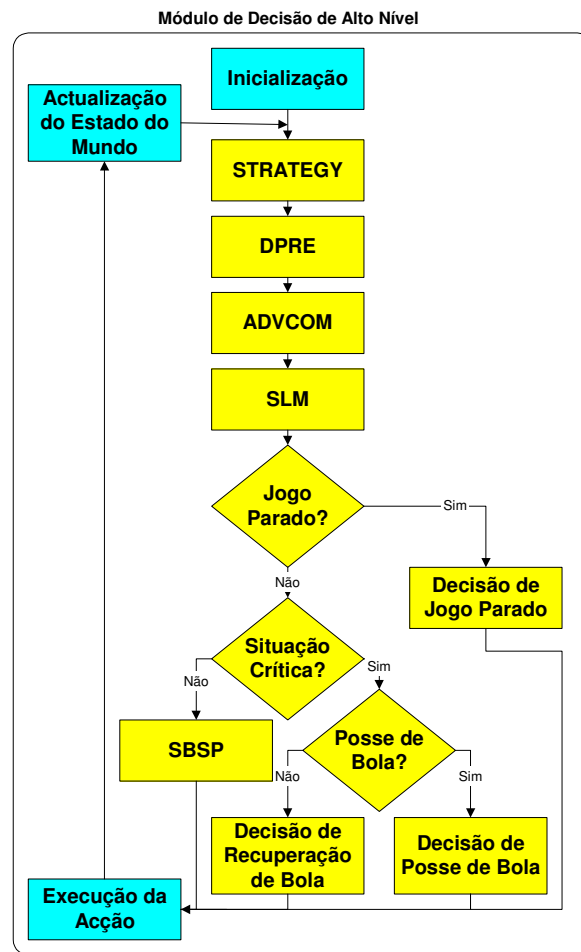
Módulo de Decisão de Alto Nível

Inicialização

Actualização do Estado do Mundo

STRATEGY

DPRE

ADVCOM

SLM

Jogo Parado?

Sim

Decisão de Jogo Parado

Não

Situação Crítica?

Não

Sim

SBSP

Posse de Bola?

Não

Sim

Decisão de Recuperação de Bola

Decisão de Posse de Bola

Execução da Acção